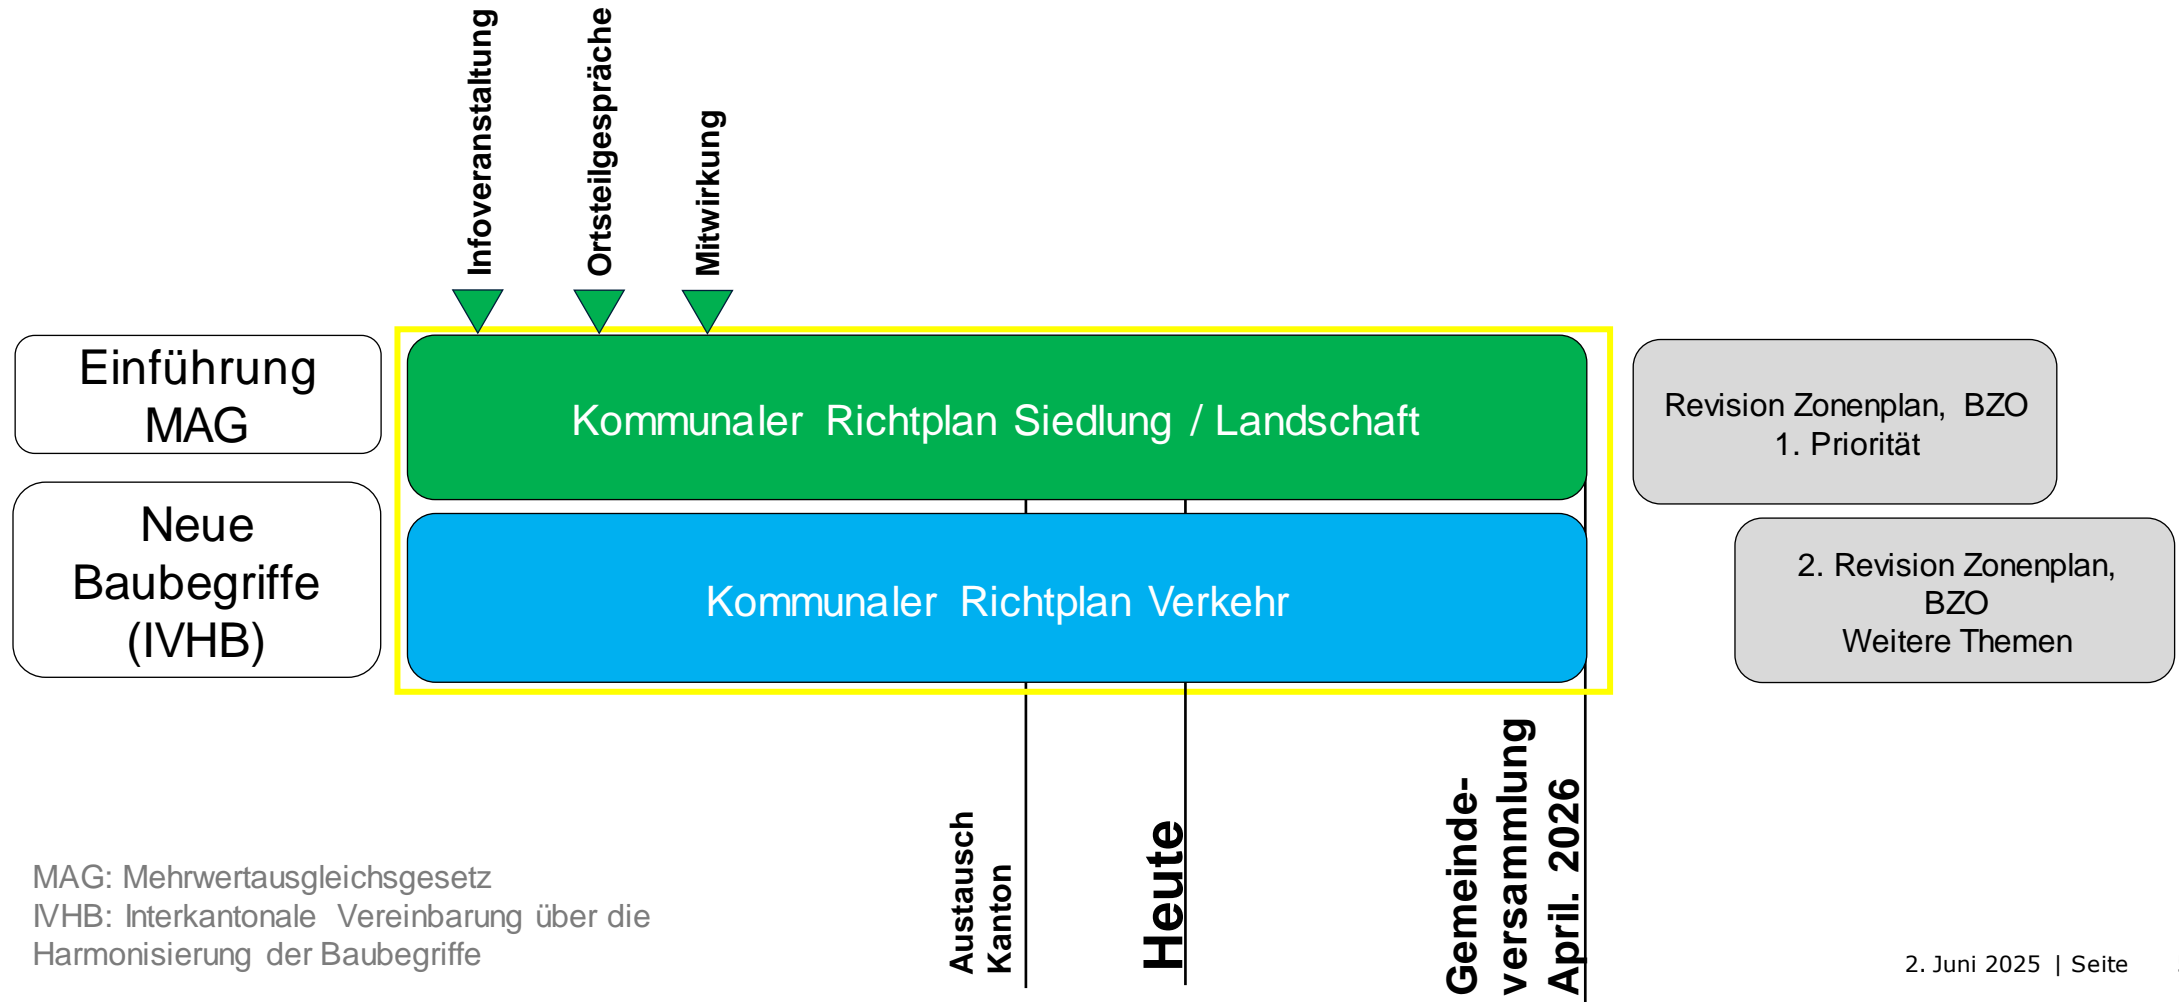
Infoveranstaltung

Ortsteilgespräche

Mitwirkung

Einführung MAG

Neue Baubegriffe (IVHB)

Kommunaler Richtplan Siedlung / Landschaft

Kommunaler Richtplan Verkehr

Revision Zonenplan, BZO
1. Priorität

2. Revision Zonenplan, BZO
Weitere Themen

Austausch Kanton

Heute

Gemeinde-versammlung April. 2026

MAG: Mehrwertausgleichsgesetz
IVHB: Interkantonale Vereinbarung über die Harmonisierung der Baubegriffe

2. Juni 2025 | Seite